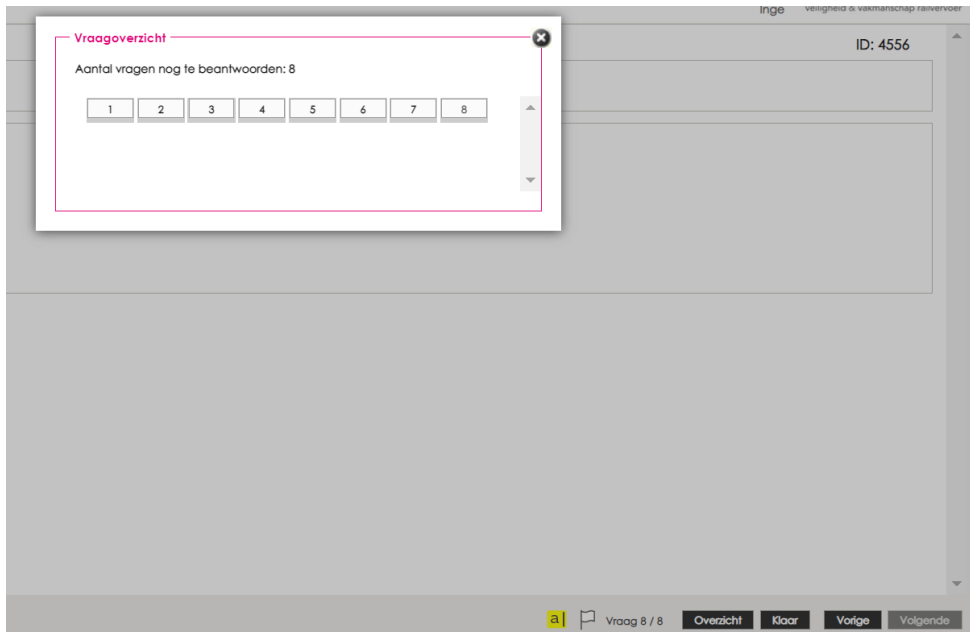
Inge Veiligheid & vakmanschap railvervoer

ID: 4556

Vraagoverzicht

Aantal vragen nog te beantwoorden: 8

| 1 | 2 | 3 | 4 | 5 | 6 | 7 | 8 |
|---|---|---|---|---|---|---|---|

a| Vraag 8 / 8 Overzicht Klaar Vorige Volgende